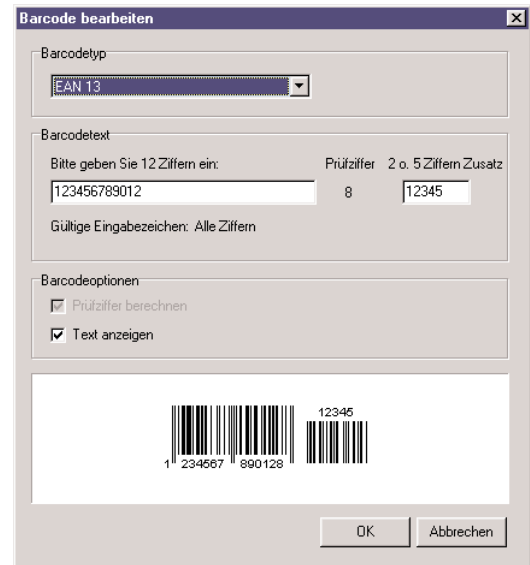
Barcode bearbeiten

Barcodetyp

EAN 13

Barcodetext

Bitte geben Sie 12 Ziffern ein:

Prüfziffer

2 o. 5 Ziffern Zusatz

123456789012

8

12345

Gültige Eingabezeichen: Alle Ziffern

Barcodeoptionen

Prüfziffer berechnen

Text anzeigen

12345

1 234567 890128

OK

Abbrechen